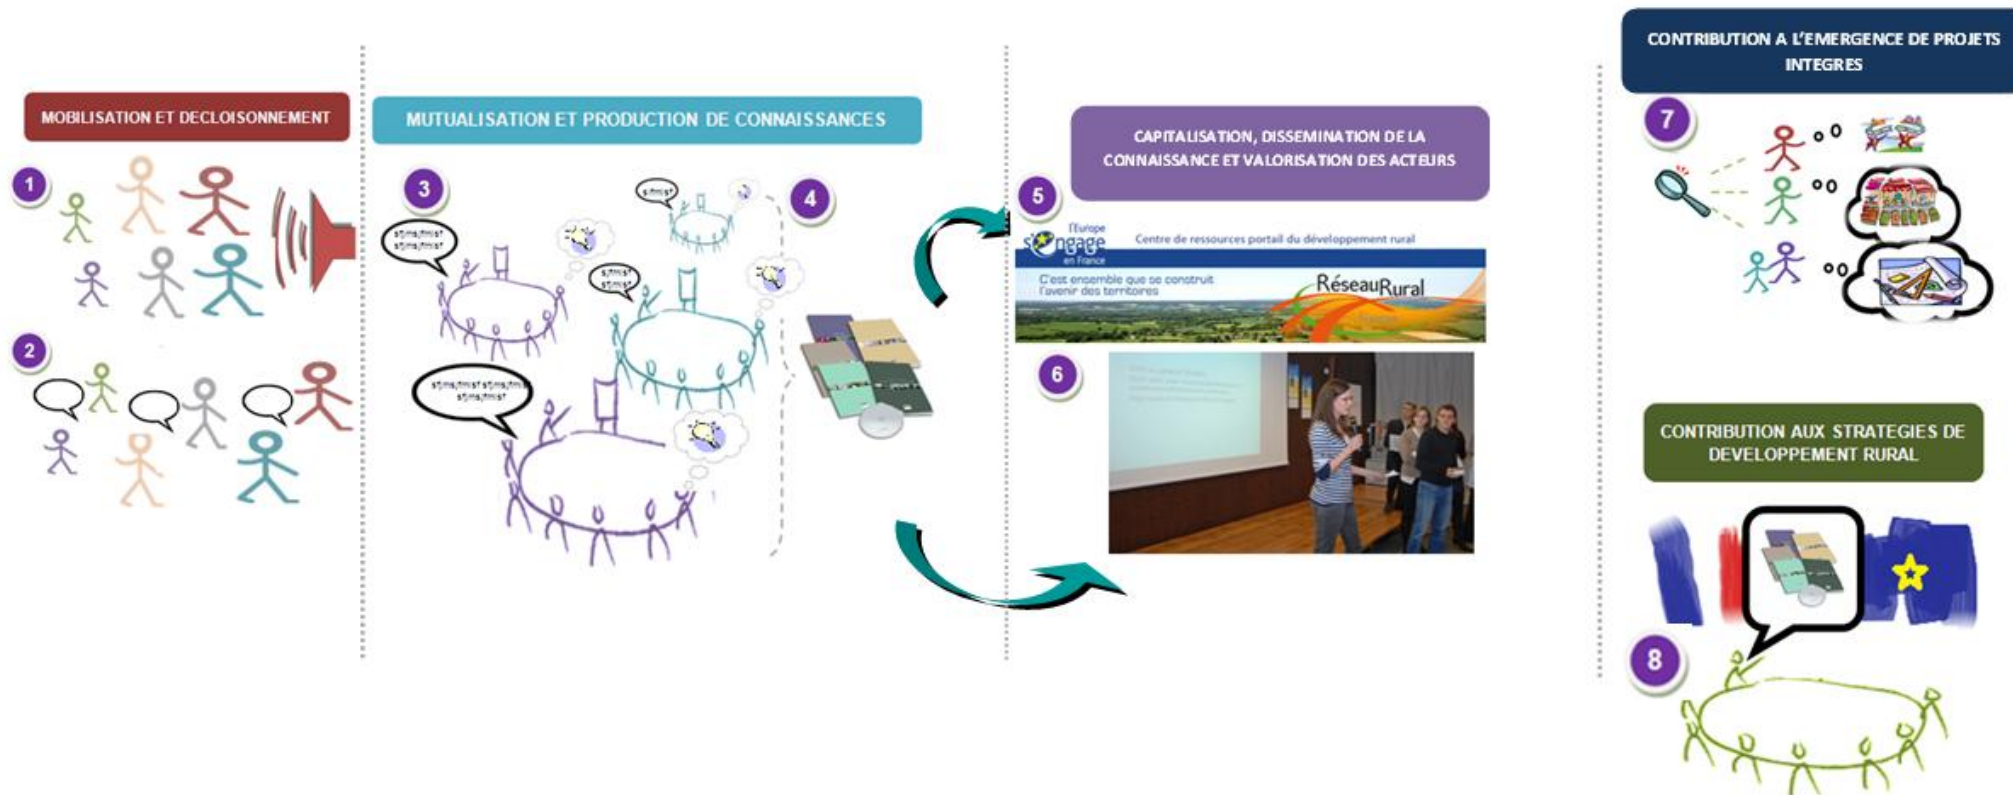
MOBILISATION ET DECLOISONNEMENT

1

2

MUTUALISATION ET PRODUCTION DE CONNAISSANCES

3

4

s!jms/tmis? s!jms/tmis?

s!jms/tmis?

s!jms/tmis? s!jms/tmis?

s!jms/tmis? s!jms/tmis? s!jms/tmis?

CAPITALISATION, DISSEMINATION DE LA CONNAISSANCE ET VALORISATION DES ACTEURS

5

l'Europe s'engage en France

Centre de ressources portail du développement rural

C'est ensemble que se construit l'avenir des territoires

RéseauRural

6

CONTRIBUTION A L'EMERGENCE DE PROJETS INTEGRES

7

CONTRIBUTION AUX STRATEGIES DE DEVELOPPEMENT RURAL

8